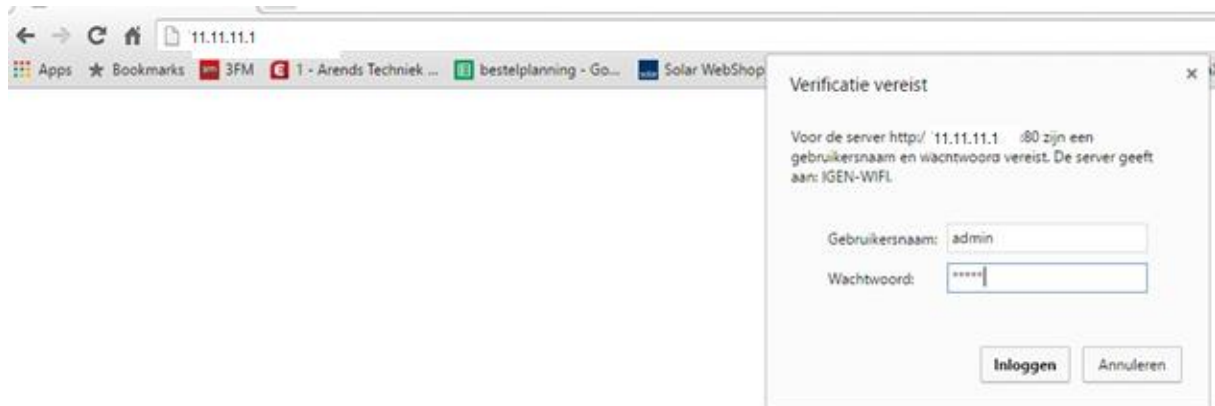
11.11.11.1

Apps ★ Bookmarks 3FM 1 - Arends Techniek ... bestelplanning - Go... Solar WebShop

Verificatie vereist ×

Voor de server http:/ 11.11.11.1 :80 zijn een gebruikersnaam en wachtwoord vereist. De server geeft aan: IGEN-WIFI.

Gebruikersnaam: admin

Wachtwoord: •••••

Inloggen Annuleren